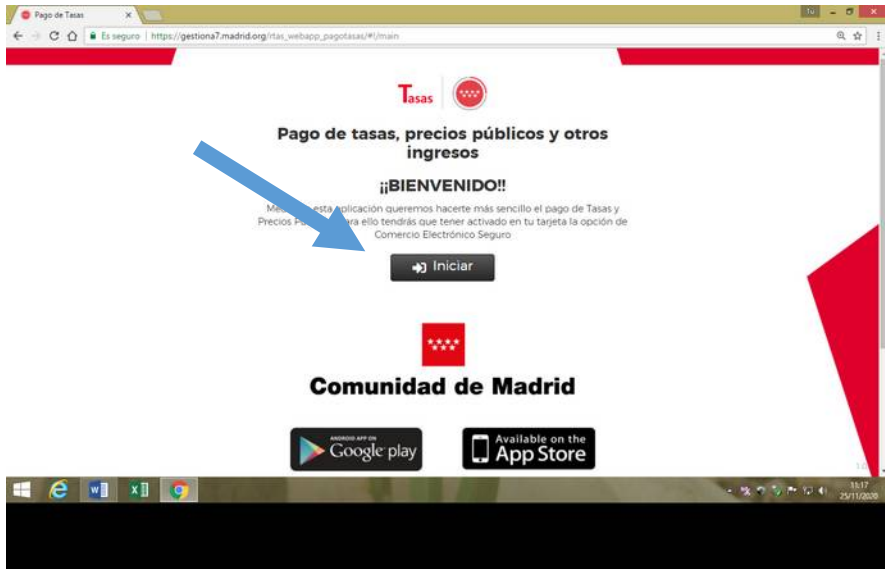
Pago de Tasas ×

Es seguro | https://gestiona7.madrid.org/rtas_webapp_pagotasas/#!/main

Tasas

Pago de tasas, precios públicos y otros ingresos

¡¡BIENVENIDO!!

Me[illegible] esta aplicación queremos hacerte más sencillo el pago de Tasas y Precios P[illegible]ara ello tendrás que tener activado en tu tarjeta la opción de Comercio Electrónico Seguro

Iniciar

Comunidad de Madrid

ANDROID APP ON Google play

Available on the App Store

11:17 25/11/2020